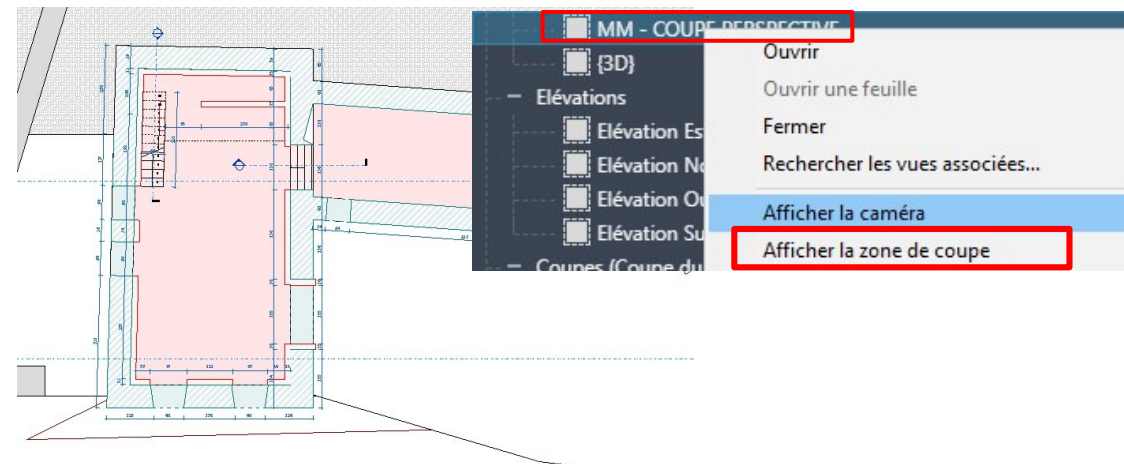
MM - COUPE PERSPECTIVE
{3D}
Elévations
Elévation Es
Elévation No
Elévation Ou
Elévation Su
Coupes (Coupe du

Ouvrir
Ouvrir une feuille
Fermer
Rechercher les vues associées...
Afficher la caméra
Afficher la zone de coupe